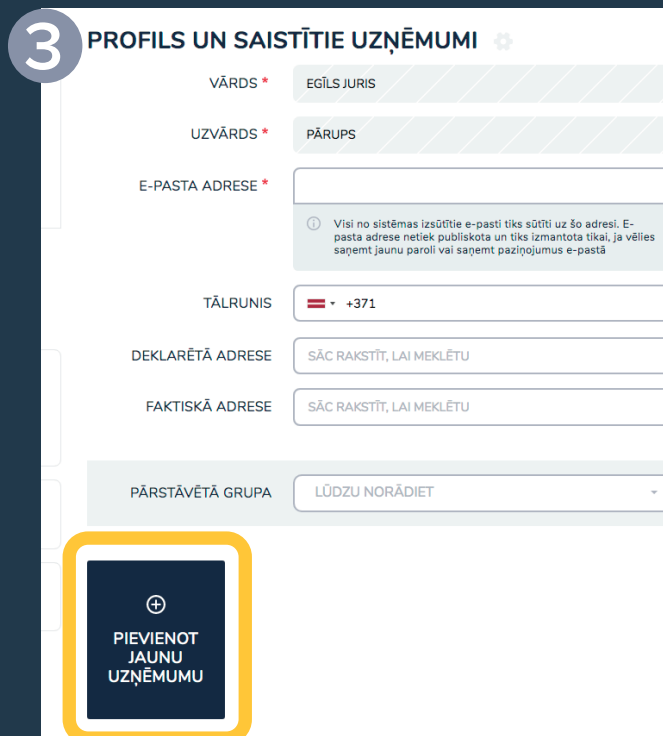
3

PROFILS UN SAISTĪTIE UZŅĒMUMI

VĀRDS * EGĪLS JURIS

UZVĀRDS * PĀRUPS

E-PASTA ADRESE *

Visi no sistēmas izsūtītie e-pasti tiks sūtīti uz šo adresi. E-pasta adrese netiek publiskota un tiks izmantota tikai, ja vēlies saņemt jaunu paroli vai saņemt paziņojumus e-pastā

TĀLRUNIS +371

DEKLARĒTĀ ADRESE SĀC RAKSTĪT, LAI MEKLĒTU

FAKTISKĀ ADRESE SĀC RAKSTĪT, LAI MEKLĒTU

PĀRSTĀVĒTĀ GRUPA LŪDZU NORĀDIET

PIEVIENOT JAUNU UZŅĒMUMU